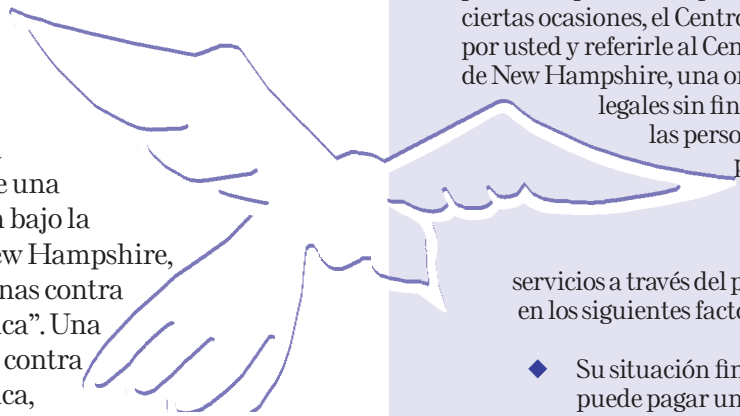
ciertas ocasiones, el Centro
por usted y referirle al Cen
de New Hampshire, una or
legales sin fin
las perso
p

servicios a través del p
en los siguientes facto

Su situación fin
puede pagar un

e una
n bajo la
ew Hampshire,
nas contra
ca". Una
contra
ca,